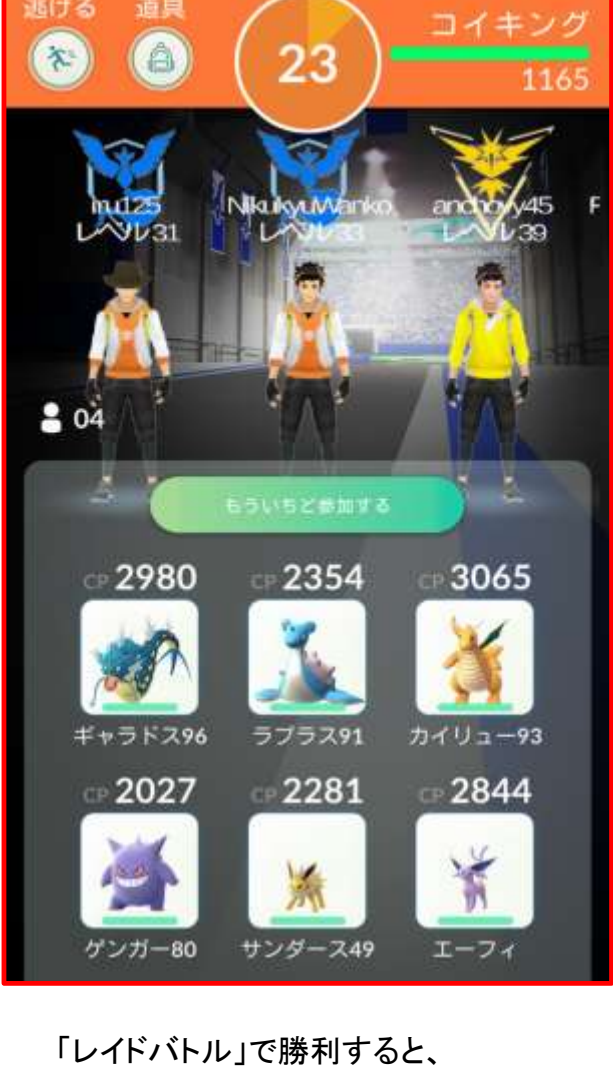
逃げる 道具

23

コイキング
1165

mu125
レベル31

NikukyuWanko
レベル33

anchovy45
レベル39

F

04

もういちど参加する

CP 2980
ギャラドス96

CP 2354
ラプラス91

CP 3065
カイリュー93

CP 2027
ゲンガー80

CP 2281
サンダース49

CP 2844
エーフィ

「レイドバトル」で勝利すると、